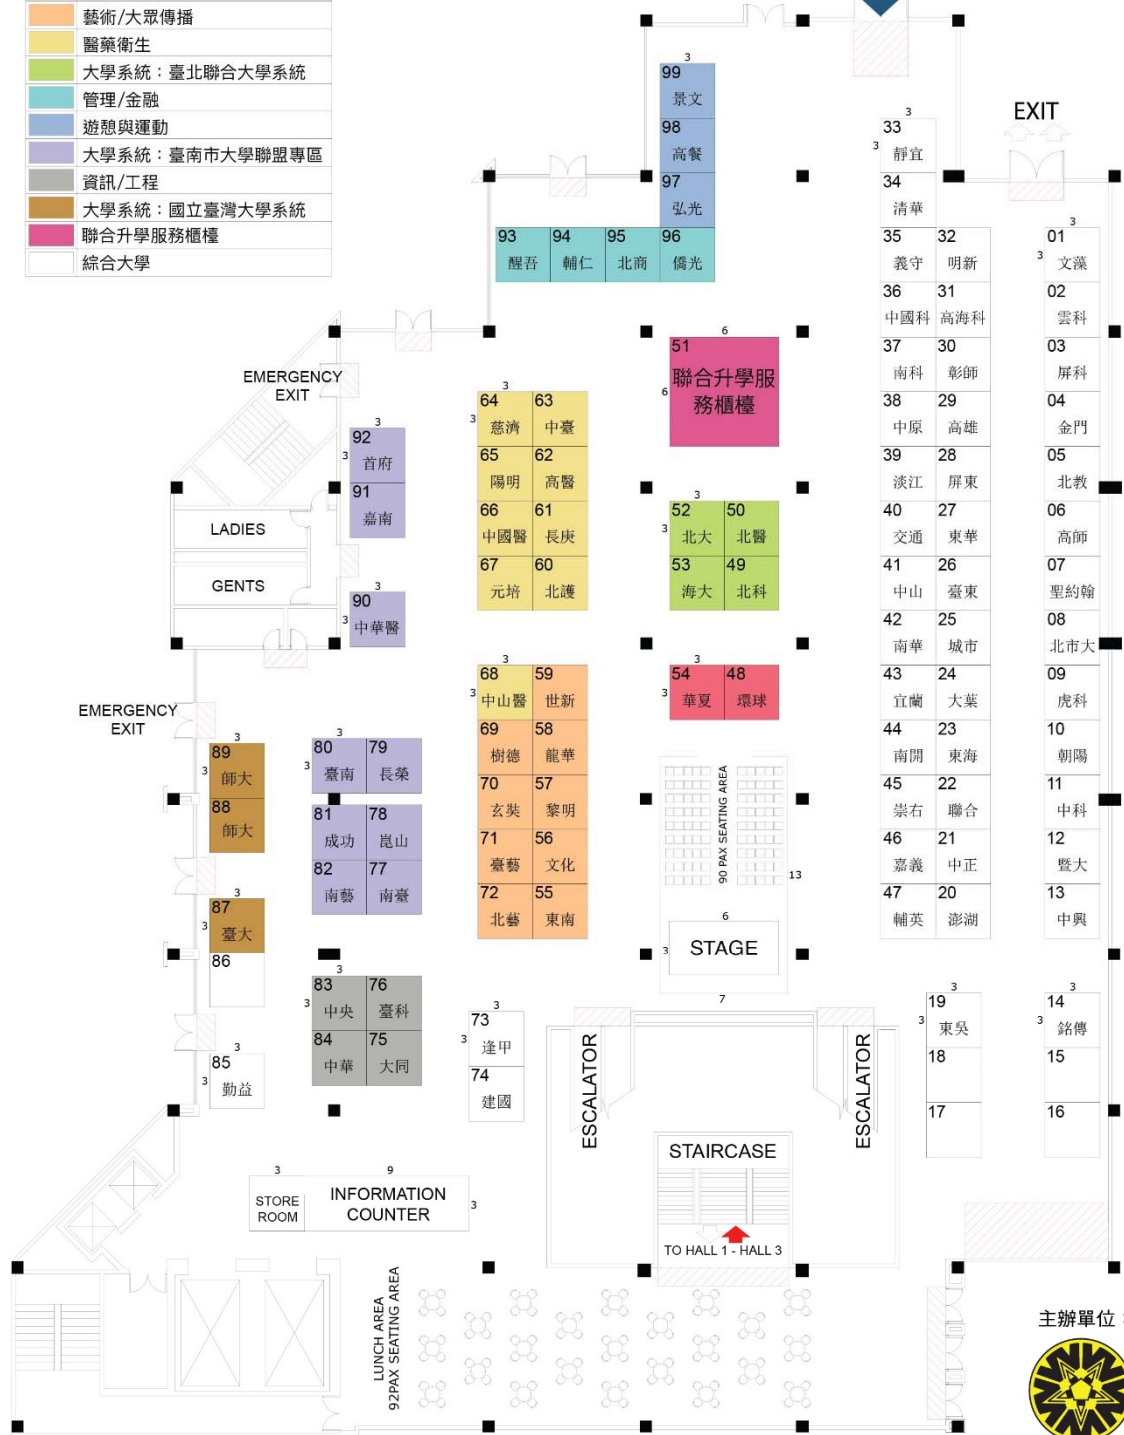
藝術/大眾傳播
醫藥衛生
大學系統：臺北聯合大學系統
管理/金融
遊憩與運動
大學系統：臺南市大學聯盟專區
資訊/工程
大學系統：國立臺灣大學系統
聯合升學服務櫃檯
綜合大學

EXIT

99 景文
98 高餐
97 弘光
93 醒吾
94 輔仁
95 北商
96 僑光

33 靜宜
34 清華
35 義守
32 明新
36 中國科
31 高海科
37 南科
30 彰師
38 中原
29 高雄
39 淡江
28 屏東
40 交通
27 東華
41 中山
26 臺東
42 南華
25 城市
43 宜蘭
24 大葉
44 南開
23 東海
45 崇右
22 聯合
46 嘉義
21 中正
47 輔英
20 澎湖

01 文藻
02 雲科
03 屏科
04 金門
05 北教
06 高師
07 聖約翰
08 北市大
09 虎科
10 朝陽
11 中科
12 暨大
13 中興

EMERGENCY EXIT

51 聯合升學服務櫃檯

92 首府
91 嘉南
LADIES
GENTS
90 中華醫

64 慈濟
63 中臺
65 陽明
62 高醫
66 中國醫
61 長庚
67 元培
60 北護

52 北大
50 北醫
53 海大
49 北科

EMERGENCY EXIT

68 中山醫
59 世新
69 樹德
58 龍華
70 玄奘
57 黎明
71 臺藝
56 文化
72 北藝
55 東南

54 華夏
48 環球

90 PAX SEATING AREA

89 師大
88 師大
80 臺南
79 長榮
81 成功
78 崑山
82 南藝
77 南臺
87 臺大
86

STAGE

83 中央
76 臺科
84 中華
75 大同
73 逢甲
74 建國
85 勤益

ESCALATOR
ESCALATOR
STAIRCASE
TO HALL 1 - HALL 3

19 東吳
18
17
14 銘傳
15
16

STORE ROOM
INFORMATION COUNTER

LUNCH AREA
92PAX SEATING AREA

主辦單位